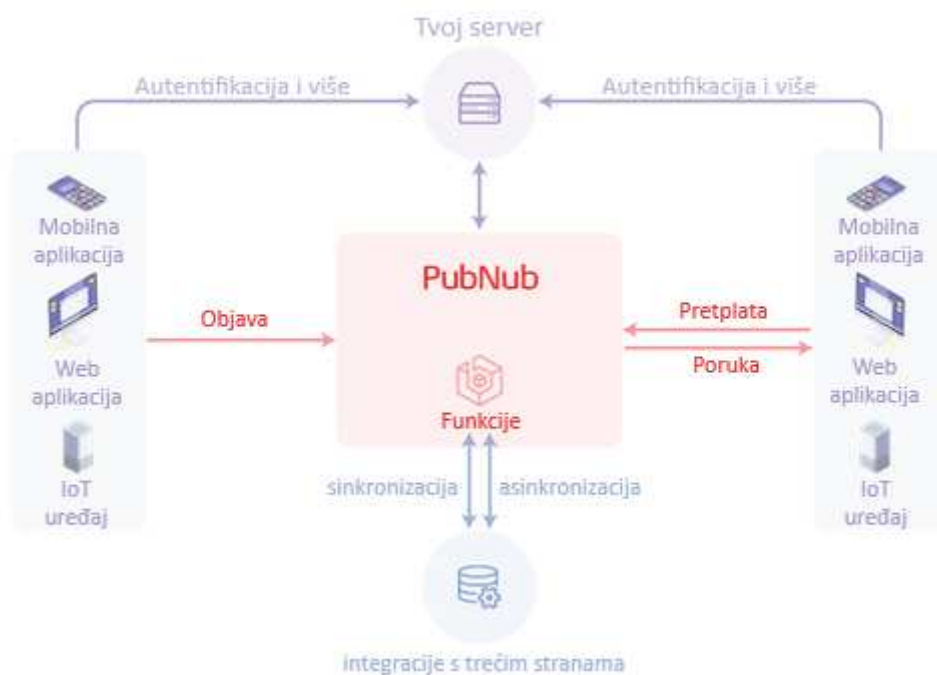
Tvoj server

Autentifikacija i više

Autentifikacija i više

Mobilna aplikacija

Web aplikacija

IoT uređaj

Objava

PubNub

Funkcije

Pretplata

Poruka

Mobilna aplikacija

Web aplikacija

IoT uređaj

sinkronizacija

asinkronizacija

integracije s trećim stranama